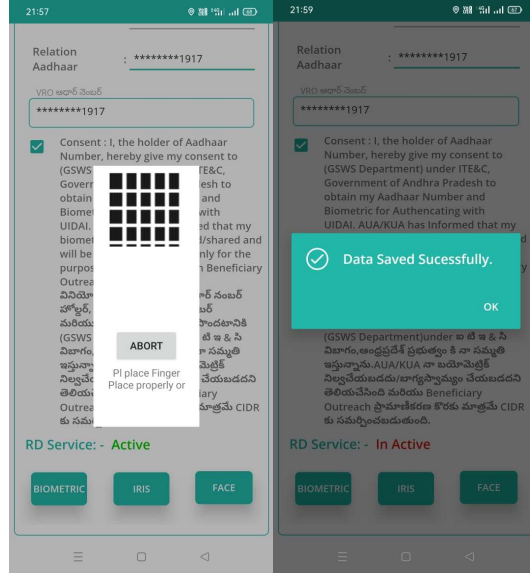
21:57

Relation Aadhaar : ********1917

VRO ఆధార్ నెంబర్
********1917

Consent : I, the holder of Aadhaar Number, hereby give my consent to (GSWS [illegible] Govern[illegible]desh to obtain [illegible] and Biome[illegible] with UIDAI. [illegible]ed that my biomet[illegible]/shared and will be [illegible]nly for the purpos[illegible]n Beneficiary Outrea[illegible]

వినియో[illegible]ర్ నంబర్ హోల్డర్, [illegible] మరియు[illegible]ందటానికి (GSWS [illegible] టి ఇ & సి విభాగం, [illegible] నా సమ్మతి ఇస్తున్నా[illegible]మెట్రిక్ నిల్వచేయ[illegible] చేయబడదని తెలియ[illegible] Outreach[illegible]మాత్రమే CIDR కు సమర్పి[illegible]

ABORT

Pl place Finger Place properly or

RD Service: - Active

BIOMETRIC IRIS FACE

21:59

Relation Aadhaar : ********1917

VRO ఆధార్ నెంబర్
********1917

Consent : I, the holder of Aadhaar Number, hereby give my consent to (GSWS Department) under ITE&C, Government of Andhra Pradesh to obtain my Aadhaar Number and Biometric for Authencating with UIDAI. AUA/KUA has Informed that my

Data Saved Sucessfully.

OK

(GSWS Department)under ఐ టి ఇ & సి విభాగం,ఆంధ్రప్రదేశ్ ప్రభుత్వం కి నా సమ్మతి ఇస్తున్నాను.AUA/KUA నా బయోమెట్రిక్ నిల్వచేయబడదు/భాగస్వామ్యం చేయబడదని తెలియచేసింది మరియు Beneficiary Outreach ప్రామాణీకరణ కొరకు మాత్రమే CIDR కు సమర్పించబడుతుంది.

RD Service: - In Active

BIOMETRIC IRIS FACE